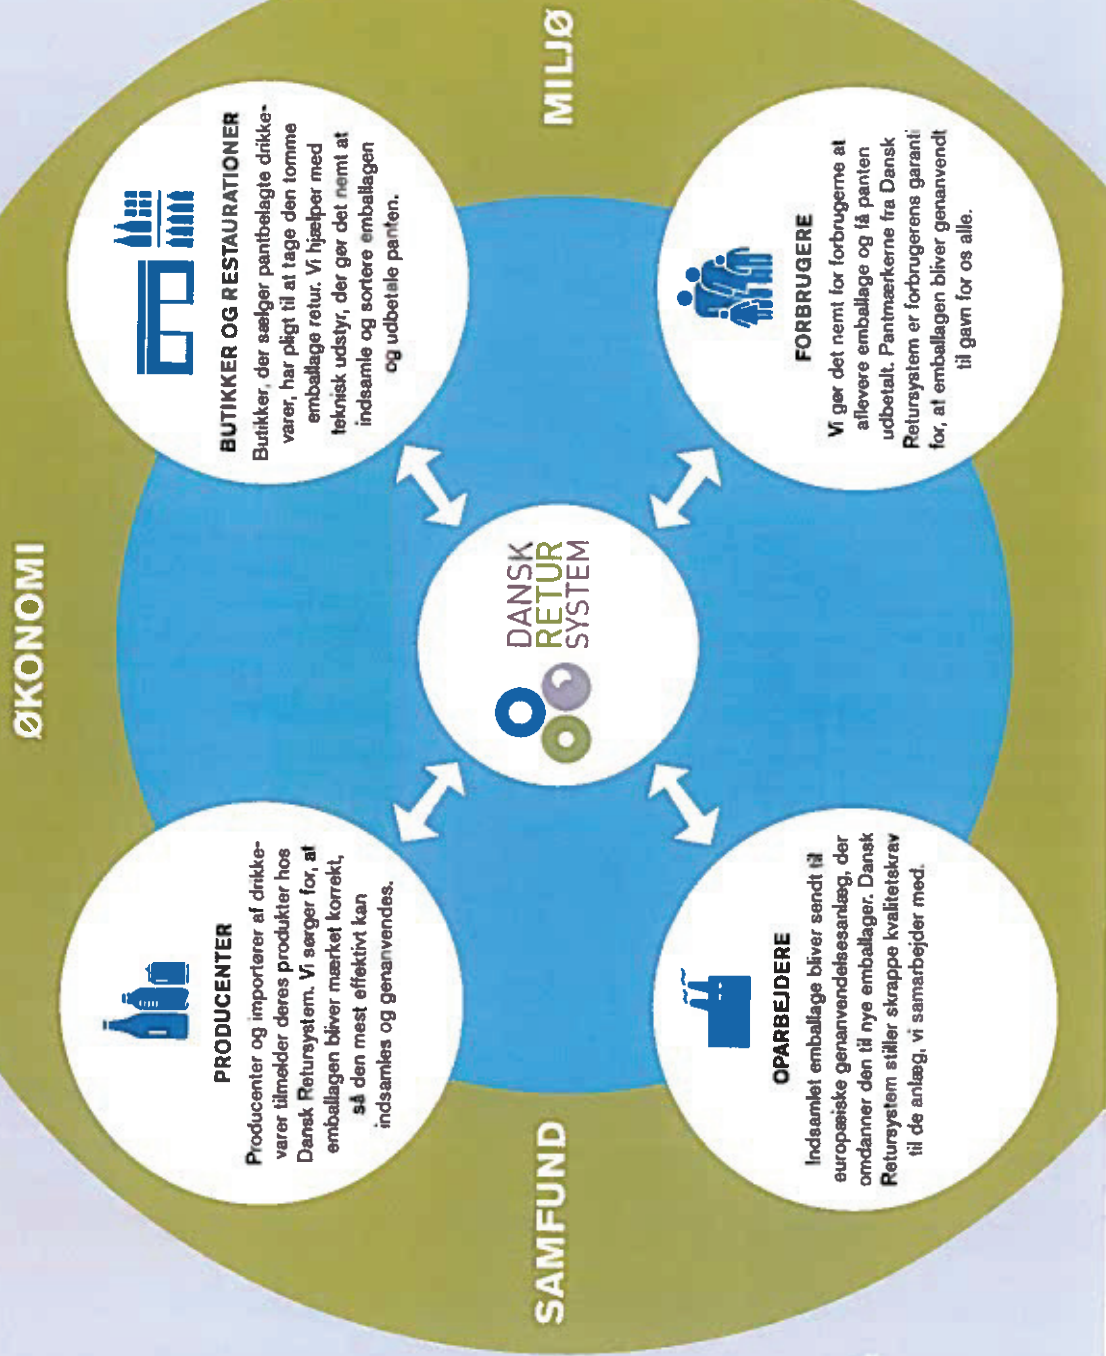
ØKONOMI

MILJØ

SAMFUND

BUTIKKER OG RESTAURATIONER

Butikker, der sælger pantbelagte drikkevarer, har pligt til at tage den tomme emballage retur. Vi hjælper med teknisk udstyr, der gør det nemt at indsamle og sortere emballagen og udbetale panten.

FORBRUGERE

Vi gør det nemt for forbrugerne at aflevere emballage og få panten udbetalt. Pantmærkerne fra Dansk Retursystem er forbrugerens garanti for, at emballagen bliver genanvendt til gavn for os alle.

DANSK RETUR SYSTEM

PRODUCENTER

Producenter og importører af drikkevarer tilmelder deres produkter hos Dansk Retursystem. Vi sørger for, at emballagen bliver mærket korrekt, så den mest effektivt kan indsamles og genanvendes.

OPARBEJDERE

Indsamlet emballage bliver sendt til europæiske genanvendelsesanlæg, der omdanner den til nye emballager. Dansk Retursystem stiller skrappe kvalitetskrav til de anlæg, vi samarbejder med.